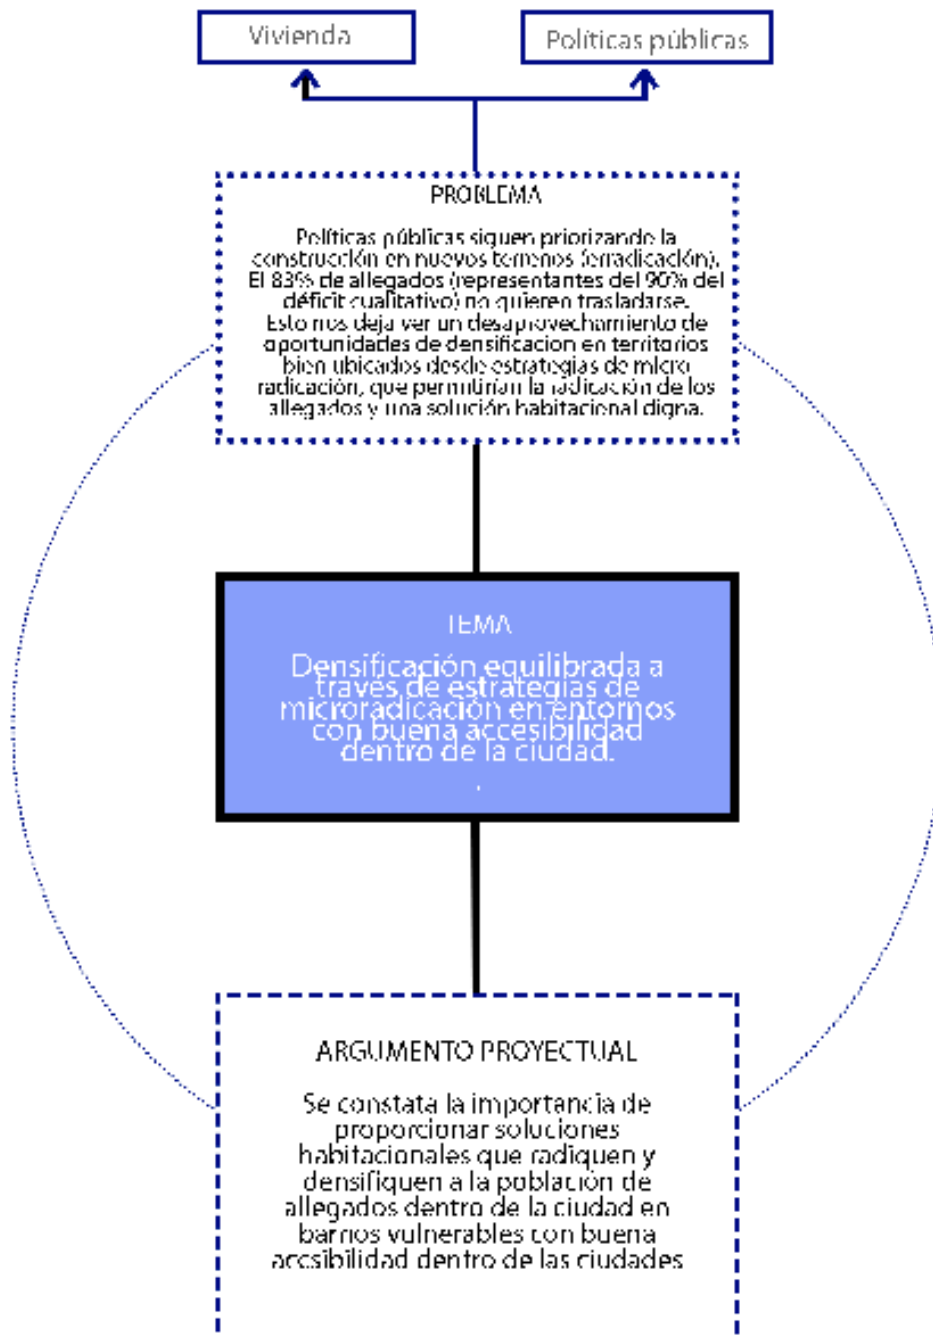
Vivienda

Políticas públicas

PROBLEMA

Políticas públicas siguen priorizando la construcción en nuevos terrenos (erradicación). El 83% de allegados (representantes del 90% del déficit cualitativo) no quieren trasladarse. Esto nos deja ver un desaprovechamiento de oportunidades de densificación en territorios bien ubicados desde estrategias de micro radicación, que permitirían la radicación de los allegados y una solución habitacional digna.

TEMA

Densificación equilibrada a través de estrategias de microradicación en entornos con buena accesibilidad dentro de la ciudad.

ARGUMENTO PROYECTUAL

Se constata la importancia de proporcionar soluciones habitacionales que radiquen y densifiquen a la población de allegados dentro de la ciudad en barrios vulnerables con buena accsibilidad dentro de las ciudades